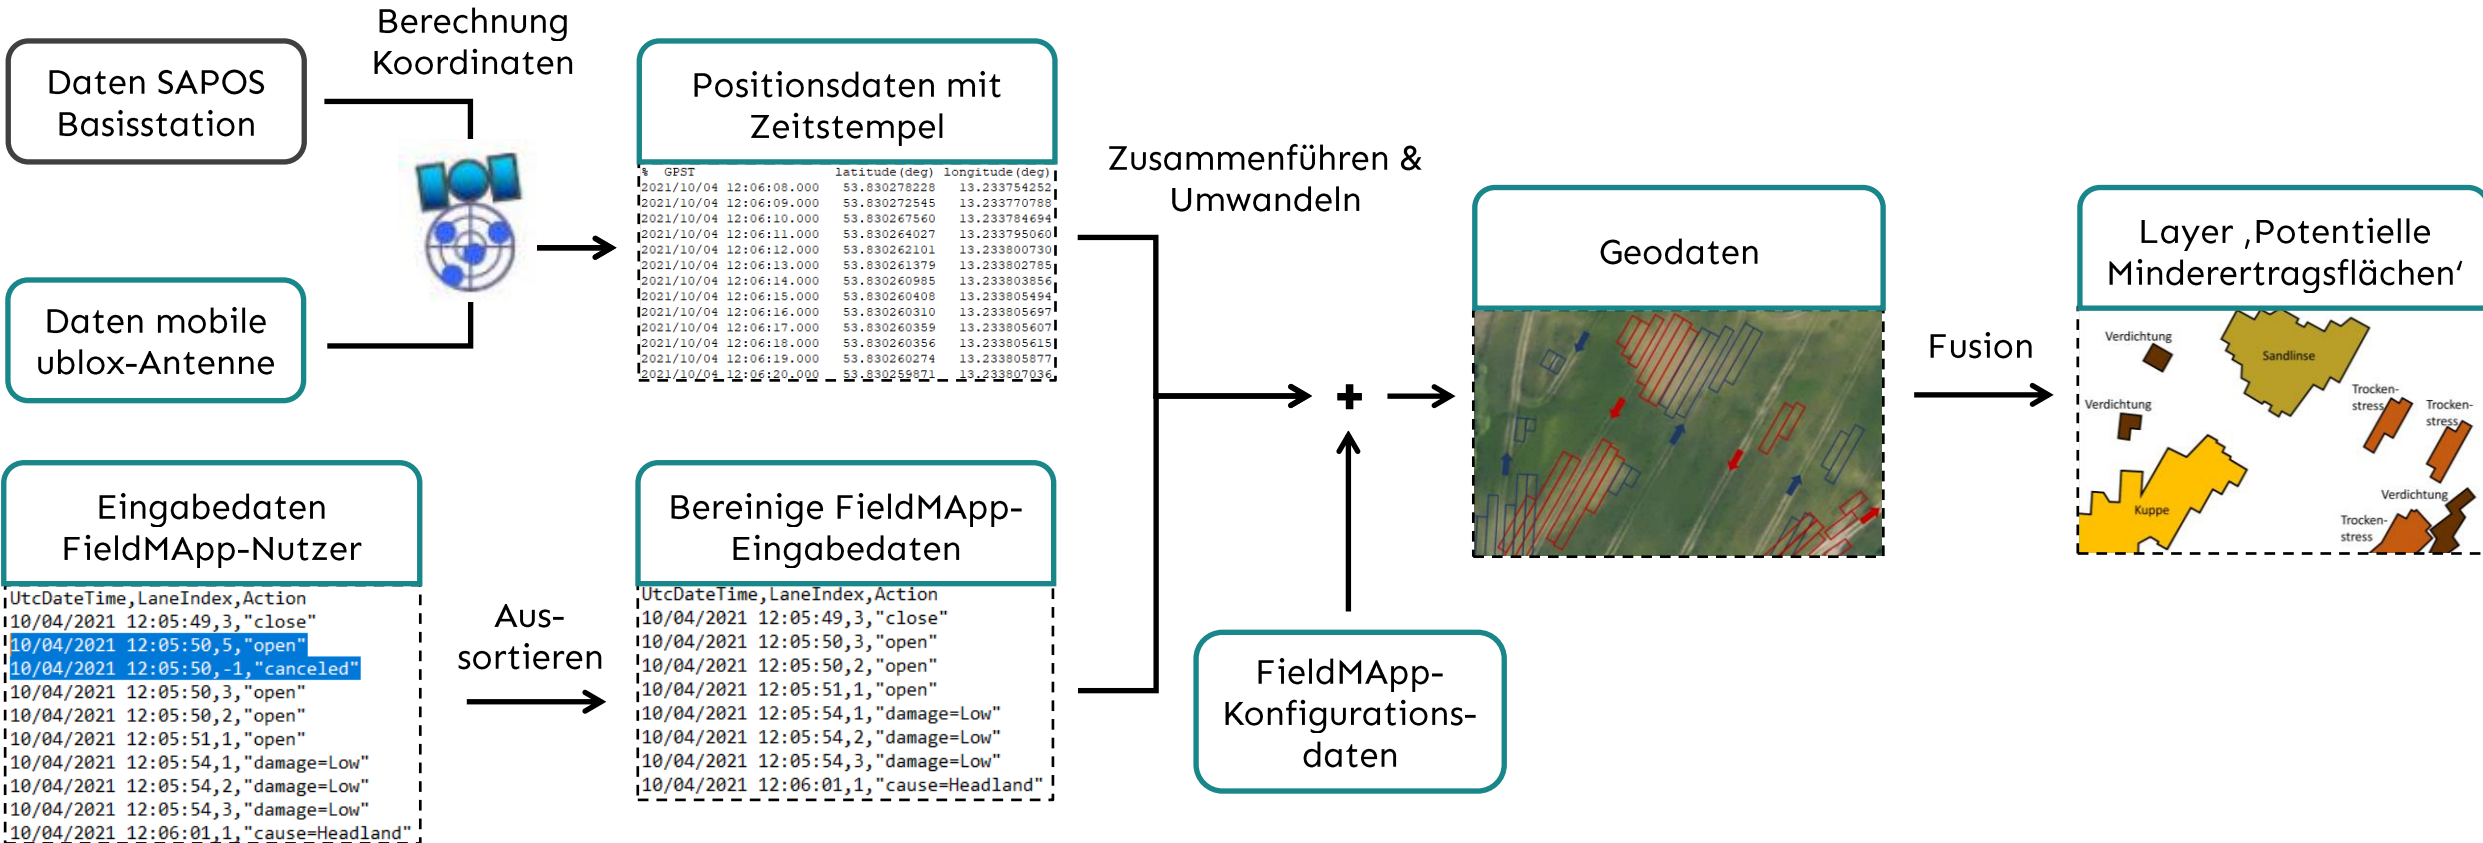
Daten SAPOS Basisstation

Berechnung Koordinaten

Daten mobile ublox-Antenne

Positionsdaten mit Zeitstempel

| % GPST | latitude(deg) | longitude(deg) |
|---|---|---|
| 2021/10/04 12:06:08.000 | 53.830278228 | 13.233754252 |
| 2021/10/04 12:06:09.000 | 53.830272545 | 13.233770788 |
| 2021/10/04 12:06:10.000 | 53.830267560 | 13.233784694 |
| 2021/10/04 12:06:11.000 | 53.830264027 | 13.233795060 |
| 2021/10/04 12:06:12.000 | 53.830262101 | 13.233800730 |
| 2021/10/04 12:06:13.000 | 53.830261379 | 13.233802785 |
| 2021/10/04 12:06:14.000 | 53.830260985 | 13.233803856 |
| 2021/10/04 12:06:15.000 | 53.830260408 | 13.233805494 |
| 2021/10/04 12:06:16.000 | 53.830260310 | 13.233805697 |
| 2021/10/04 12:06:17.000 | 53.830260359 | 13.233805607 |
| 2021/10/04 12:06:18.000 | 53.830260356 | 13.233805615 |
| 2021/10/04 12:06:19.000 | 53.830260274 | 13.233805877 |
| 2021/10/04 12:06:20.000 | 53.830259871 | 13.233807036 |

Zusammenführen & Umwandeln

Geodaten

Fusion

Layer ‚Potentielle Mindererertragsflächen‘

Verdichtung
Sandlinse
Verdichtung
Trocken-stress
Trocken-stress
Verdichtung
Kuppe
Trocken-stress

Eingabedaten FieldMApp-Nutzer

UtcDateTime,LaneIndex,Action
10/04/2021 12:05:49,3,"close"
10/04/2021 12:05:50,5,"open"
10/04/2021 12:05:50,-1,"canceled"
10/04/2021 12:05:50,3,"open"
10/04/2021 12:05:50,2,"open"
10/04/2021 12:05:51,1,"open"
10/04/2021 12:05:54,1,"damage=Low"
10/04/2021 12:05:54,2,"damage=Low"
10/04/2021 12:05:54,3,"damage=Low"
10/04/2021 12:06:01,1,"cause=Headland"

Aus-sortieren

Bereinige FieldMApp-Eingabedaten

UtcDateTime,LaneIndex,Action
10/04/2021 12:05:49,3,"close"
10/04/2021 12:05:50,3,"open"
10/04/2021 12:05:50,2,"open"
10/04/2021 12:05:51,1,"open"
10/04/2021 12:05:54,1,"damage=Low"
10/04/2021 12:05:54,2,"damage=Low"
10/04/2021 12:05:54,3,"damage=Low"
10/04/2021 12:06:01,1,"cause=Headland"

+

FieldMApp-Konfigurations-daten